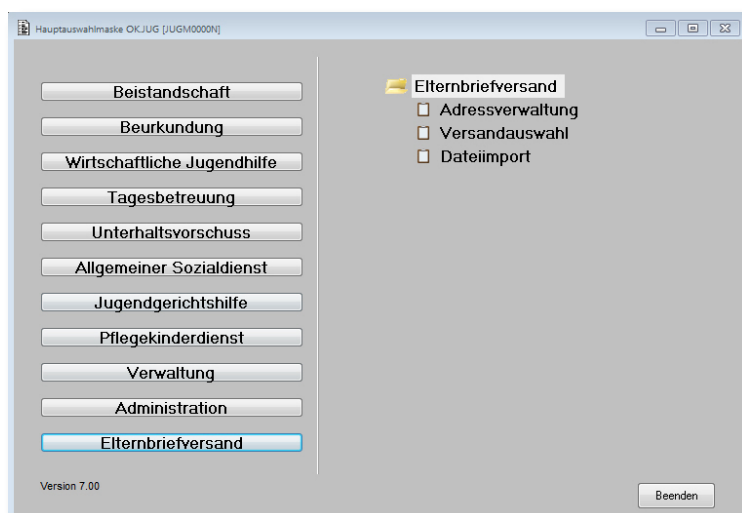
Hauptauswahlmaske OK.JUG [JUGM0000N]

Beistandschaft
Beurkundung
Wirtschaftliche Jugendhilfe
Tagesbetreuung
Unterhaltsvorschuss
Allgemeiner Sozialdienst
Jugendgerichtshilfe
Pflegekinderdienst
Verwaltung
Administration
Elternbriefversand

Elternbriefversand
Adressverwaltung
Versandauswahl
Dateiimport

Version 7.00

Beenden